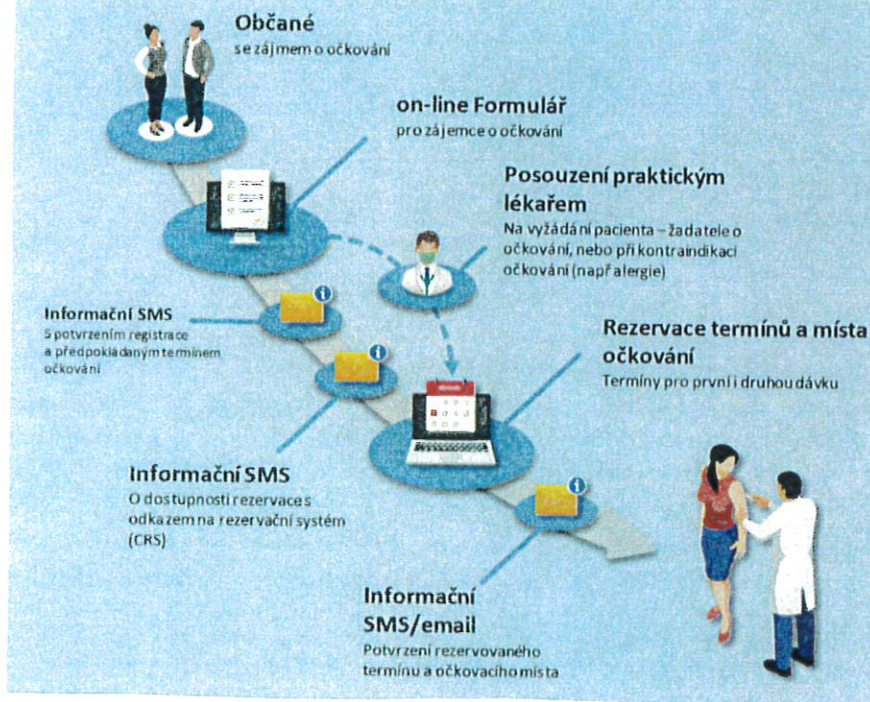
Občané
se zájmem o očkování

on-line Formulář
pro zájemce o očkování

Posouzení praktickým lékařem
Na vyžádání pacienta – žadatele o očkování, nebo při kontraindikaci očkování (např. alergie)

Informační SMS
S potvrzením registrace a předpokládaným termínem očkování

Rezervace termínů a místa očkování
Termíny pro první i druhou dávku

Informační SMS
O dostupnosti rezervace s odkazem na rezervační systém (CRS)

Informační SMS/email
Potvrzení rezervovaného termínu a očkovacího místa